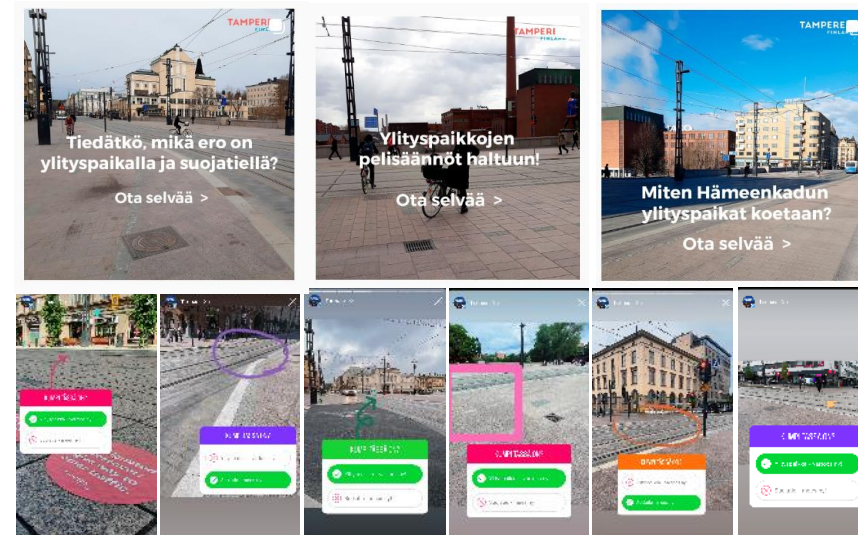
TAMPERE FINLAND

Tiedätkö, mikä ero on ylityspaikalla ja suojatiellä?

Ota selvää >

TAMPERE

Ylityspaikkojen pelisäännöt haltuun!

Ota selvää >

TAMPERE FINLAND

Miten Hämeenkadun ylityspaikat koetaan?

Ota selvää >

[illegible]